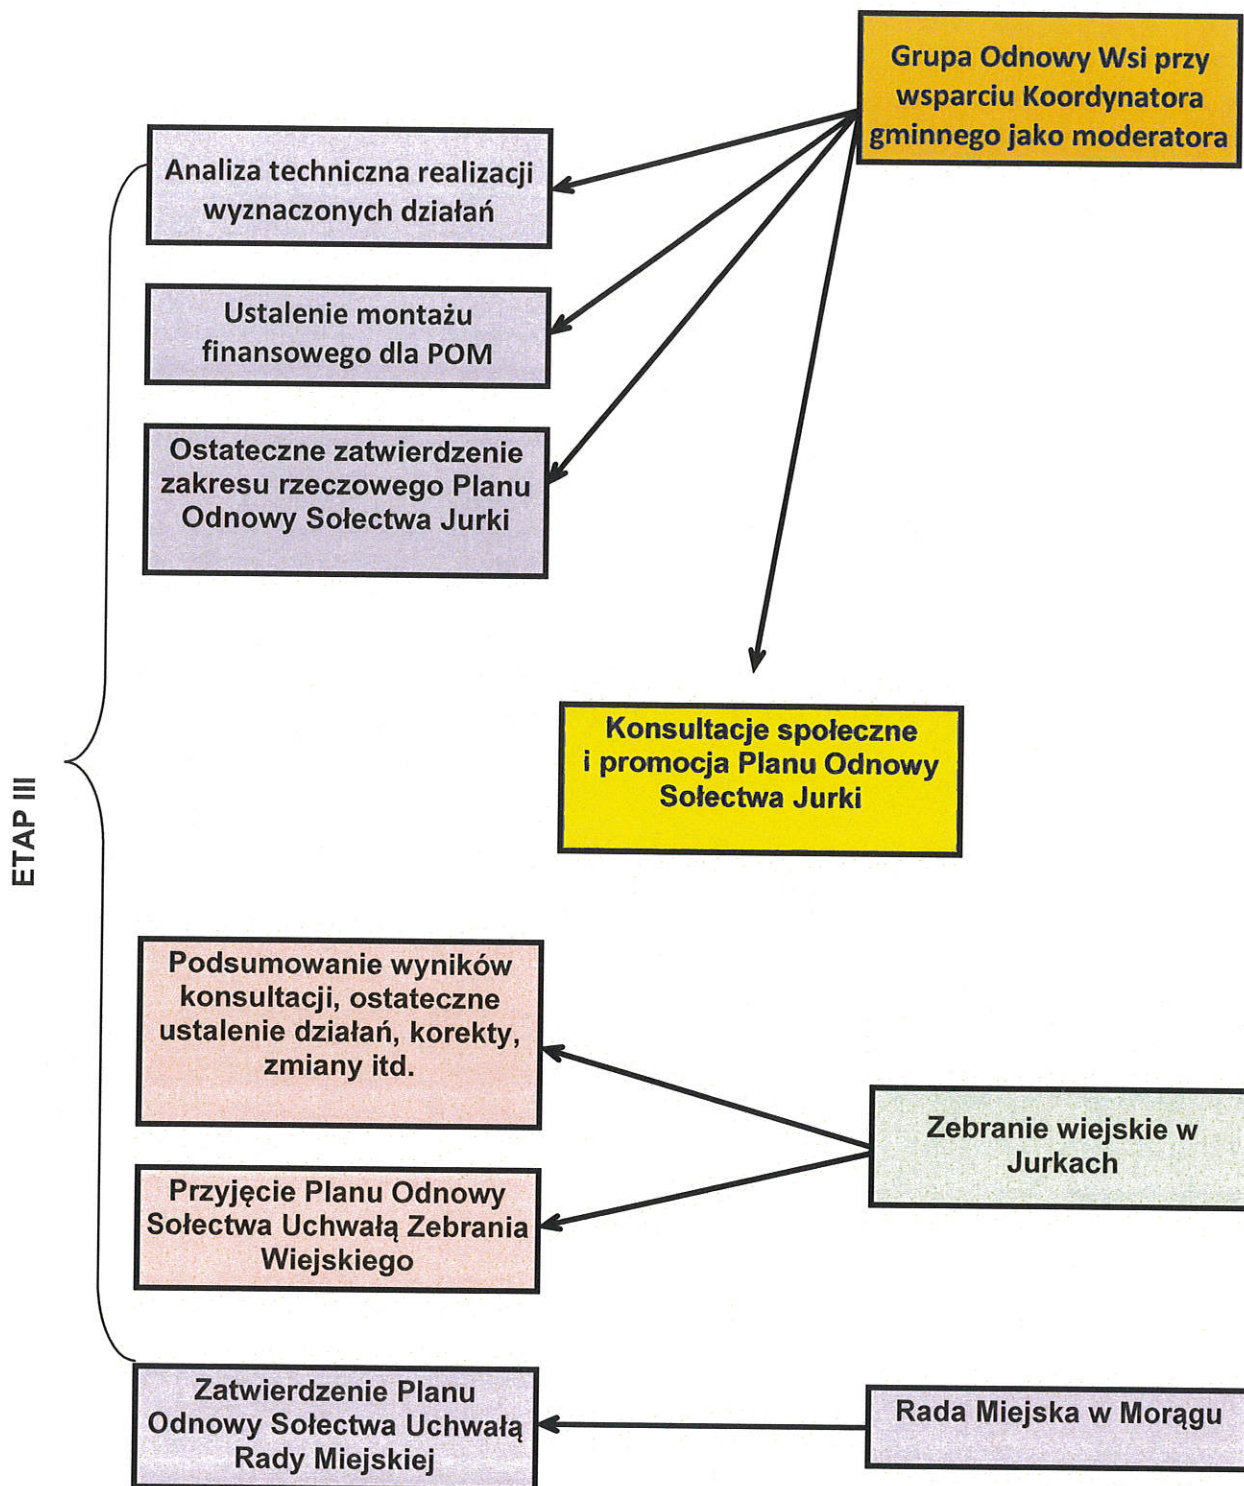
Grupa Odnowy Wsi przy wsparciu Koordynatora gminnego jako moderatora

Analiza techniczna realizacji wyznaczonych działań

Ustalenie montażu finansowego dla POM

Ostateczne zatwierdzenie zakresu rzeczowego Planu Odnowy Sołectwa Jurki

Konsultacje społeczne i promocja Planu Odnowy Sołectwa Jurki

ETAP III

Podsumowanie wyników konsultacji, ostateczne ustalenie działań, korekty, zmiany itd.

Zebranie wiejskie w Jurkach

Przyjęcie Planu Odnowy Sołectwa Uchwałą Zebrania Wiejskiego

Zatwierdzenie Planu Odnowy Sołectwa Uchwałą Rady Miejskiej

Rada Miejska w Morągu